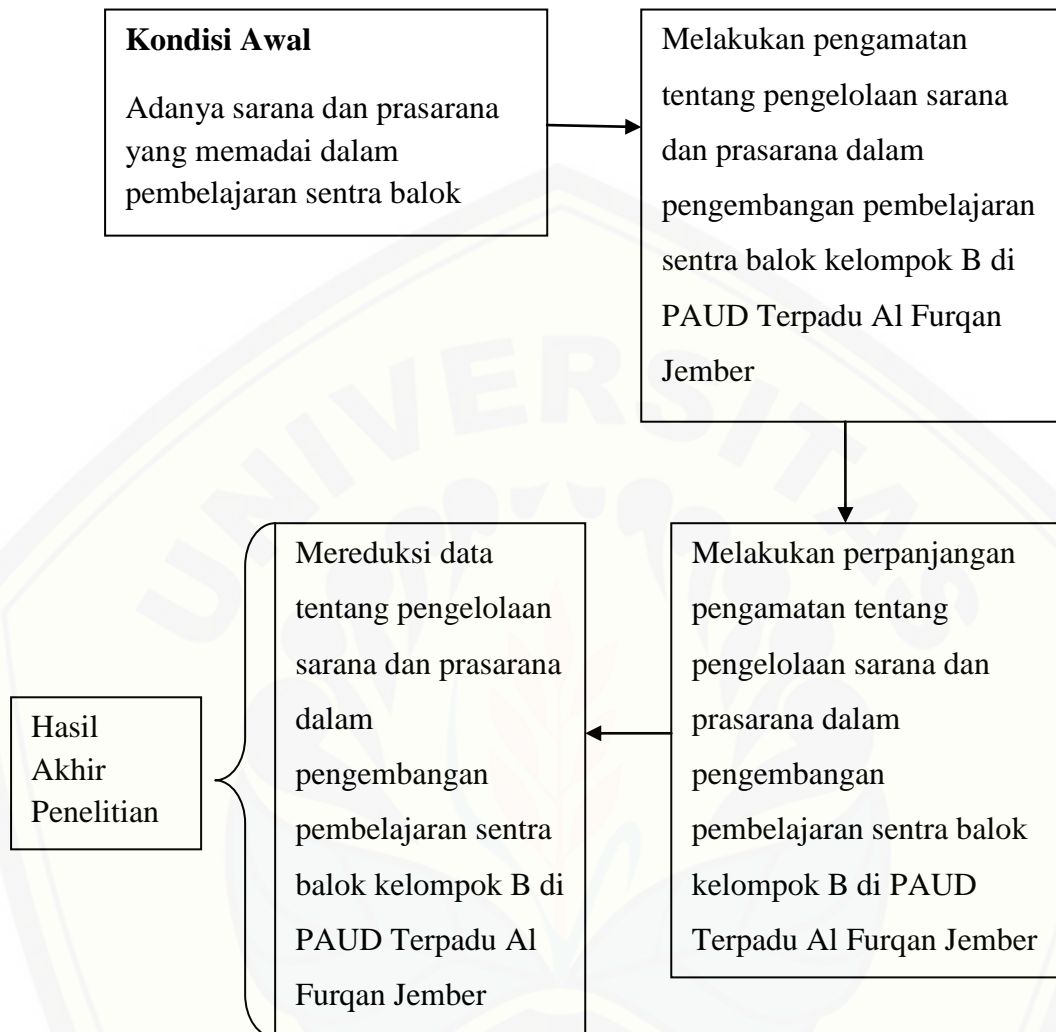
**Kondisi Awal**

Adanya sarana dan prasarana yang memadai dalam pembelajaran sentra balok

Melakukan pengamatan tentang pengelolaan sarana dan prasarana dalam pengembangan pembelajaran sentra balok kelompok B di PAUD Terpadu Al Furqan Jember

Melakukan perpanjangan pengamatan tentang pengelolaan sarana dan prasarana dalam pengembangan pembelajaran sentra balok kelompok B di PAUD Terpadu Al Furqan Jember

Mereduksi data tentang pengelolaan sarana dan prasarana dalam pengembangan pembelajaran sentra balok kelompok B di PAUD Terpadu Al Furqan Jember

Hasil Akhir Penelitian